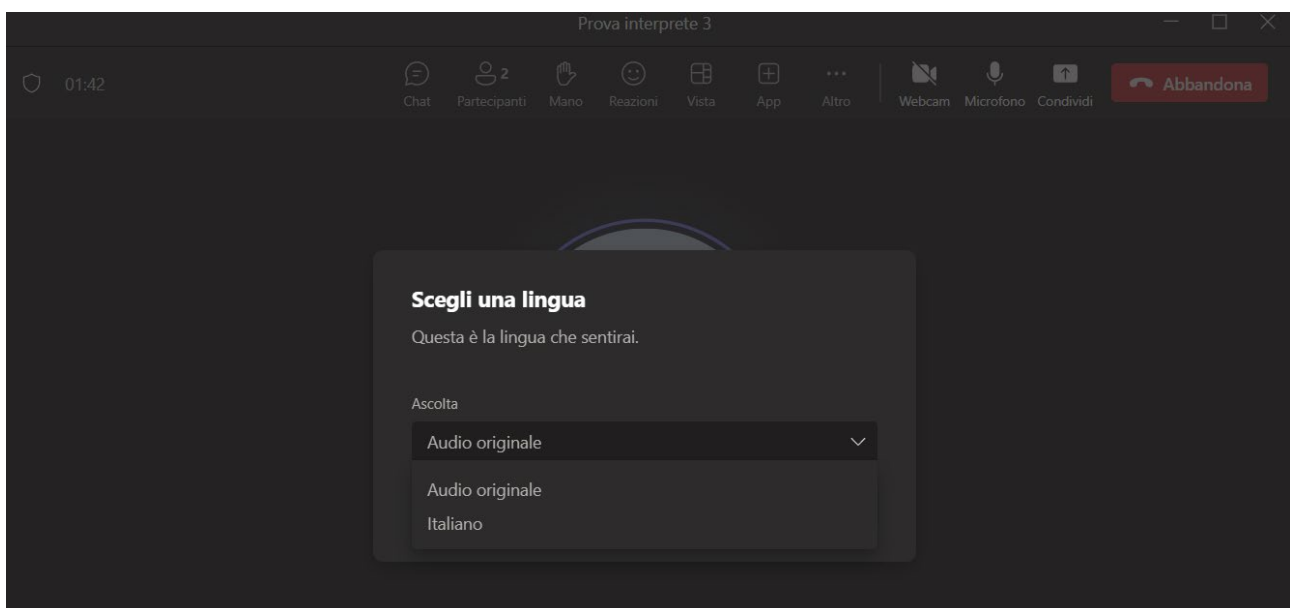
Prova interprete 3

01:42

Chat
2
Partecipanti
Mano
Reazioni
Vista
App
Altro
Webcam
Microfono
Condividi
Abbandona

Scegli una lingua

Questa è la lingua che sentirai.

Ascolta

Audio originale

Audio originale
Italiano